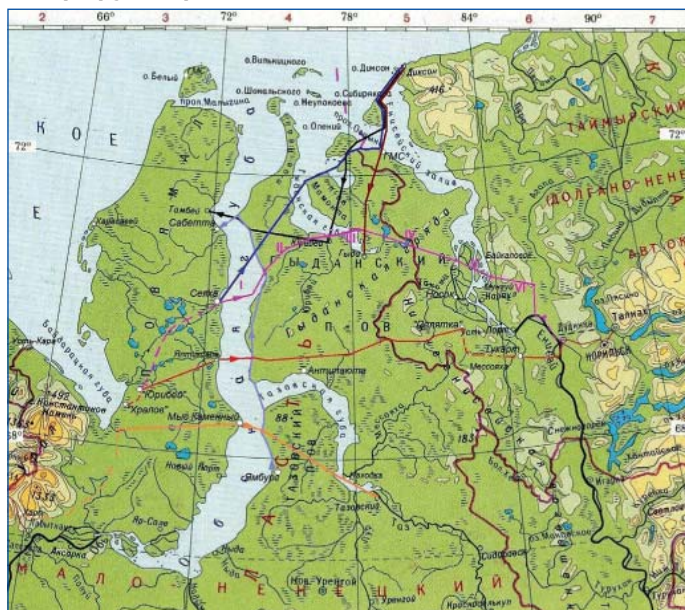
2 66° 3 72° 4 78° 5 84° 6 90° 7

о. Белый
о. Вилькицкого
о. Шокальского
о. Сибиряков
о. Неупокоева
о. Диксон
Диксон
о. Олений
пролив Малыгина
КОЕ
Е
72°
72°
Ямал
Тамбей
Сабетта
Гыда
ГМС
ТАЙМЫРСКИЙ
ДОЛГАНО-НЕНЕЦКИЙ
АВТОНОМ
ГЫДАНСКИЙ
Гыданский п-ов
Сеяха
Байдарацкая губа
Усть-Кара
Яптиксале
Юрибей
Хралов
Мыс Каменный
Антипаюта
Тазовская губа
Обская губа
Находка
Тазовский
Ямбург
Новый Порт
Яр-Сале
Салемал
Аксарка
Мессояха
Усть-Порт
Тухард
Караул
Байкаловск
Носок
Дудинка
Норильск
Талнах
Снежногорск
Игарка
Светлогорск
Сидоровск
Уренгой
Нов. Уренгой
Красноселькуп
Туруханск
416
495
88
183
1333
МАЛОНЕНЕЦКИЙ